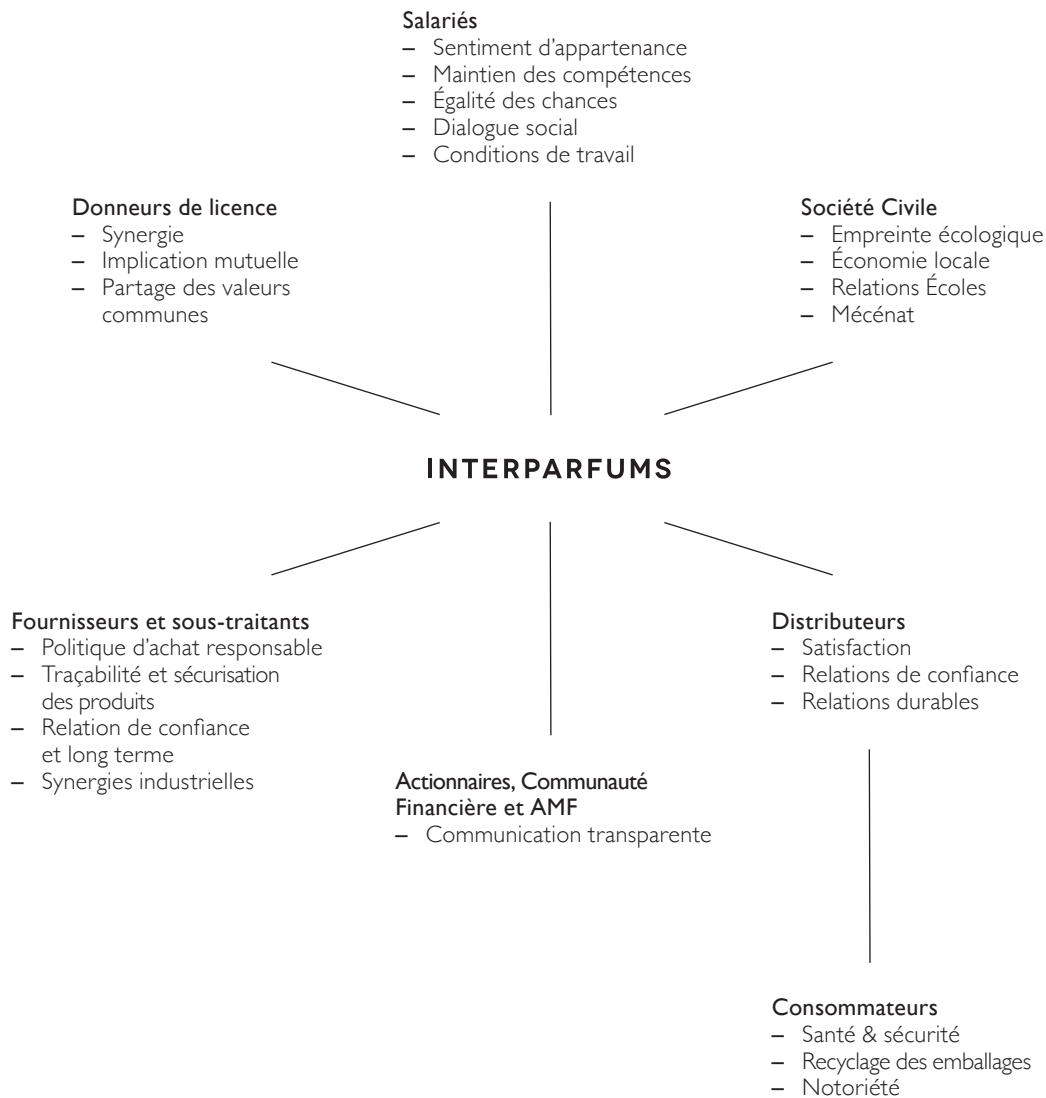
Salariés
– Sentiment d'appartenance
– Maintien des compétences
– Égalité des chances
– Dialogue social
– Conditions de travail

Donneurs de licence
– Synergie
– Implication mutuelle
– Partage des valeurs communes

Société Civile
– Empreinte écologique
– Économie locale
– Relations Écoles
– Mécénat

INTERPARFUMS

Fournisseurs et sous-traitants
– Politique d'achat responsable
– Traçabilité et sécurisation des produits
– Relation de confiance et long terme
– Synergies industrielles

Actionnaires, Communauté Financière et AMF
– Communication transparente

Distributeurs
– Satisfaction
– Relations de confiance
– Relations durables

Consommateurs
– Santé & sécurité
– Recyclage des emballages
– Notoriété